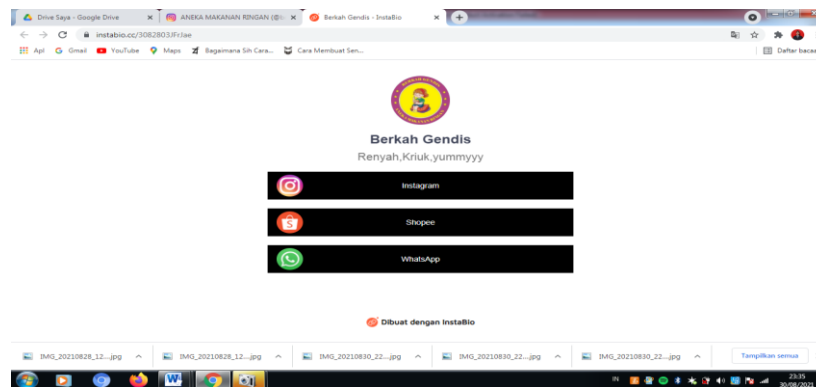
Drive Saya - Google Drive
ANEKA MAKANAN RINGAN (@
Berkah Gendis - InstaBio
instabio.cc/3082803JFclae
Apl Gmail YouTube Maps Bagaimana Sih Cara... Cara Membuat Sen...
Daftar bacaan

Berkah Gendis
Renyah,Kriuk,yummyyy

Instagram

Shopee

WhatsApp

Dibuat dengan InstaBio

IMG_20210828_12....jpg
IMG_20210828_12....jpg
IMG_20210830_22....jpg
IMG_20210830_22....jpg
IMG_20210830_22....jpg
Tampilkan semua

23:35
30/08/2021